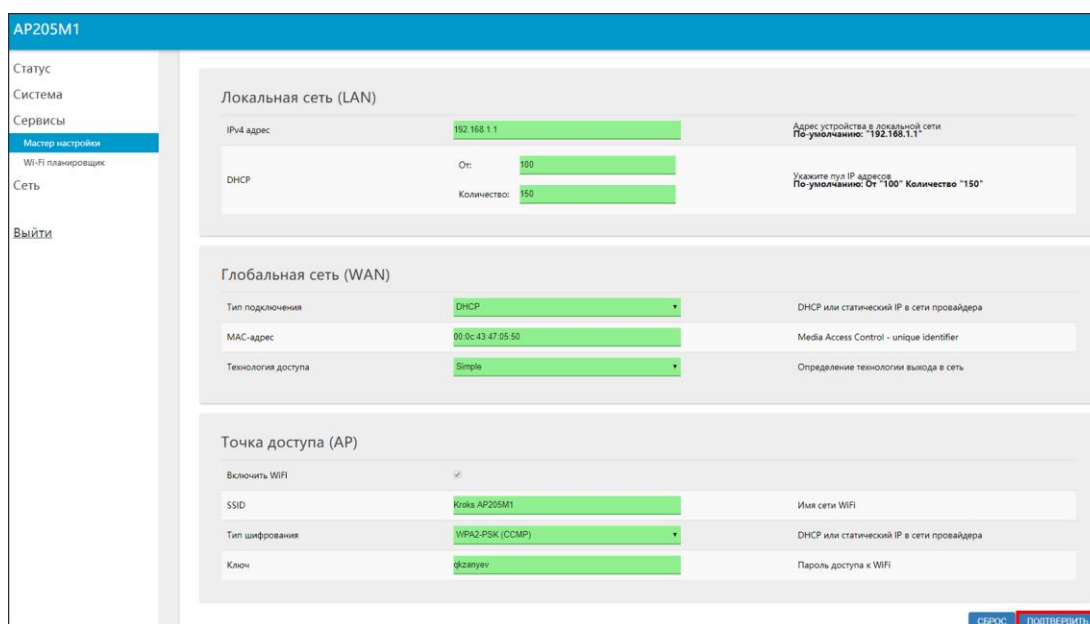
AP205M1

Статус
Система
Сервисы
Мастер настройки
Wi-Fi планировщик
Сеть

Выйти

Локальная сеть (LAN)

| | | |
|---|---|---|
| IPv4 адрес | 192.168.1.1 | Адрес устройства в локальной сети **По-умолчанию: "192.168.1.1"** |
| DHCP | От: 100 Количество: 150 | Укажите пул IP адресов **По-умолчанию: От "100" Количество "150"** |

Глобальная сеть (WAN)

| | | |
|---|---|---|
| Тип подключения | DHCP | DHCP или статический IP в сети провайдера |
| MAC-адрес | 00:0c:43:47:05:50 | Media Access Control - unique identifier |
| Технология доступа | Simple | Определение технологии выхода в сеть |

Точка доступа (AP)

| | | |
|---|---|---|
| Включить WiFi | ✓ | |
| SSID | Kroks AP205M1 | Имя сети WiFi |
| Тип шифрования | WPA2-PSK (CCMP) | DHCP или статический IP в сети провайдера |
| Ключ | qkzanyev | Пароль доступа к WiFi |

СБРОС ПОДТВЕРДИТЬ